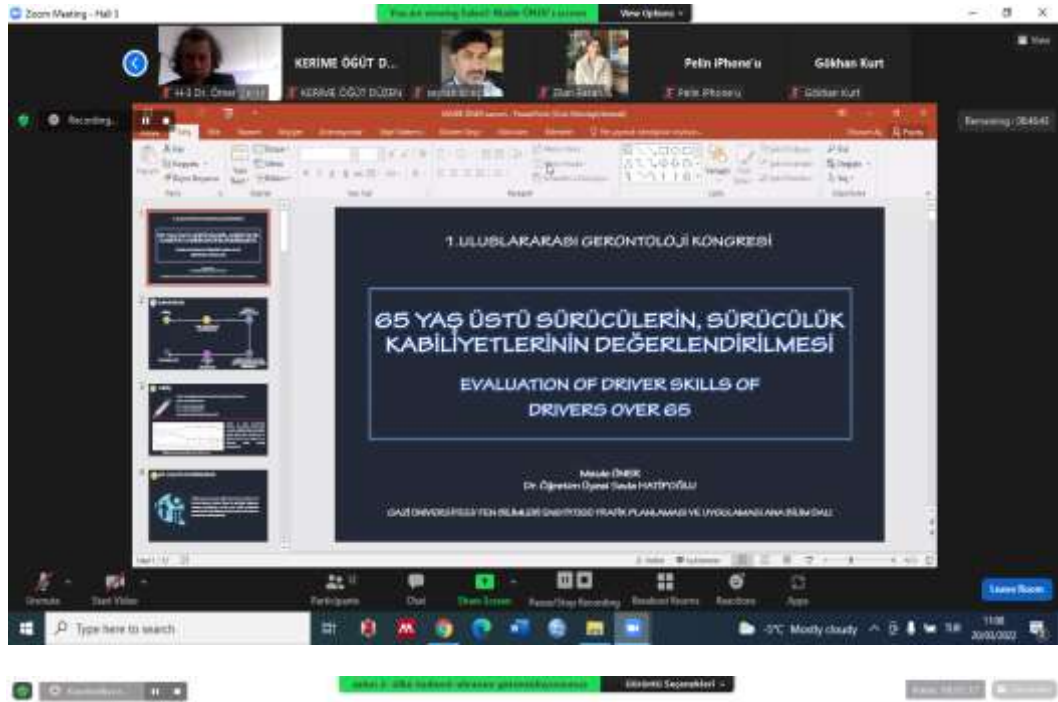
Zoom Meeting - Hall 1

You are viewing Sabri Müslü ÖMÜR's screen

View Options

KERİME ÖĞÜT D...

Pelin iPhone'u

Gökhan Kurt

H-1 Dr. Ömer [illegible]

KERİME ÖĞÜT DÜZEN

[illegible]

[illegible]

Pelin iPhone'u

Gökhan Kurt

Recording...

Remaining : 00:45:45

1.ULUSLARARASI GERONTOLOJİ KONGRESİ

65 YAŞ ÜSTÜ SÜRÜCÜLERİN, SÜRÜCÜLÜK KABİLİYETLERİNİN DEĞERLENDİRİLMESİ

EVALUATION OF DRIVER SKILLS OF DRIVERS OVER 65

Masule ÖMER
Dr. Öğretim Üyesi Seda HATİPOĞLU

GAZİ ÜNİVERSİTESİ FEN BİLİMLERİ ENSTİTÜSÜ TRAFİK PLANLAMASI VE UYGULAMASI ANA BİLİM DALI

Unmute

Start Video

Participants

Chat

Share Screen

Pause/Stop Recording

Breakout Rooms

Reactions

Apps

Leave Room

Type here to search

-3°C Mostly cloudy

11:08
20/03/2022

Sabri Müslü ÖMÜR ekranını görüntülüyorsunuz

Görüntü Seçenekleri